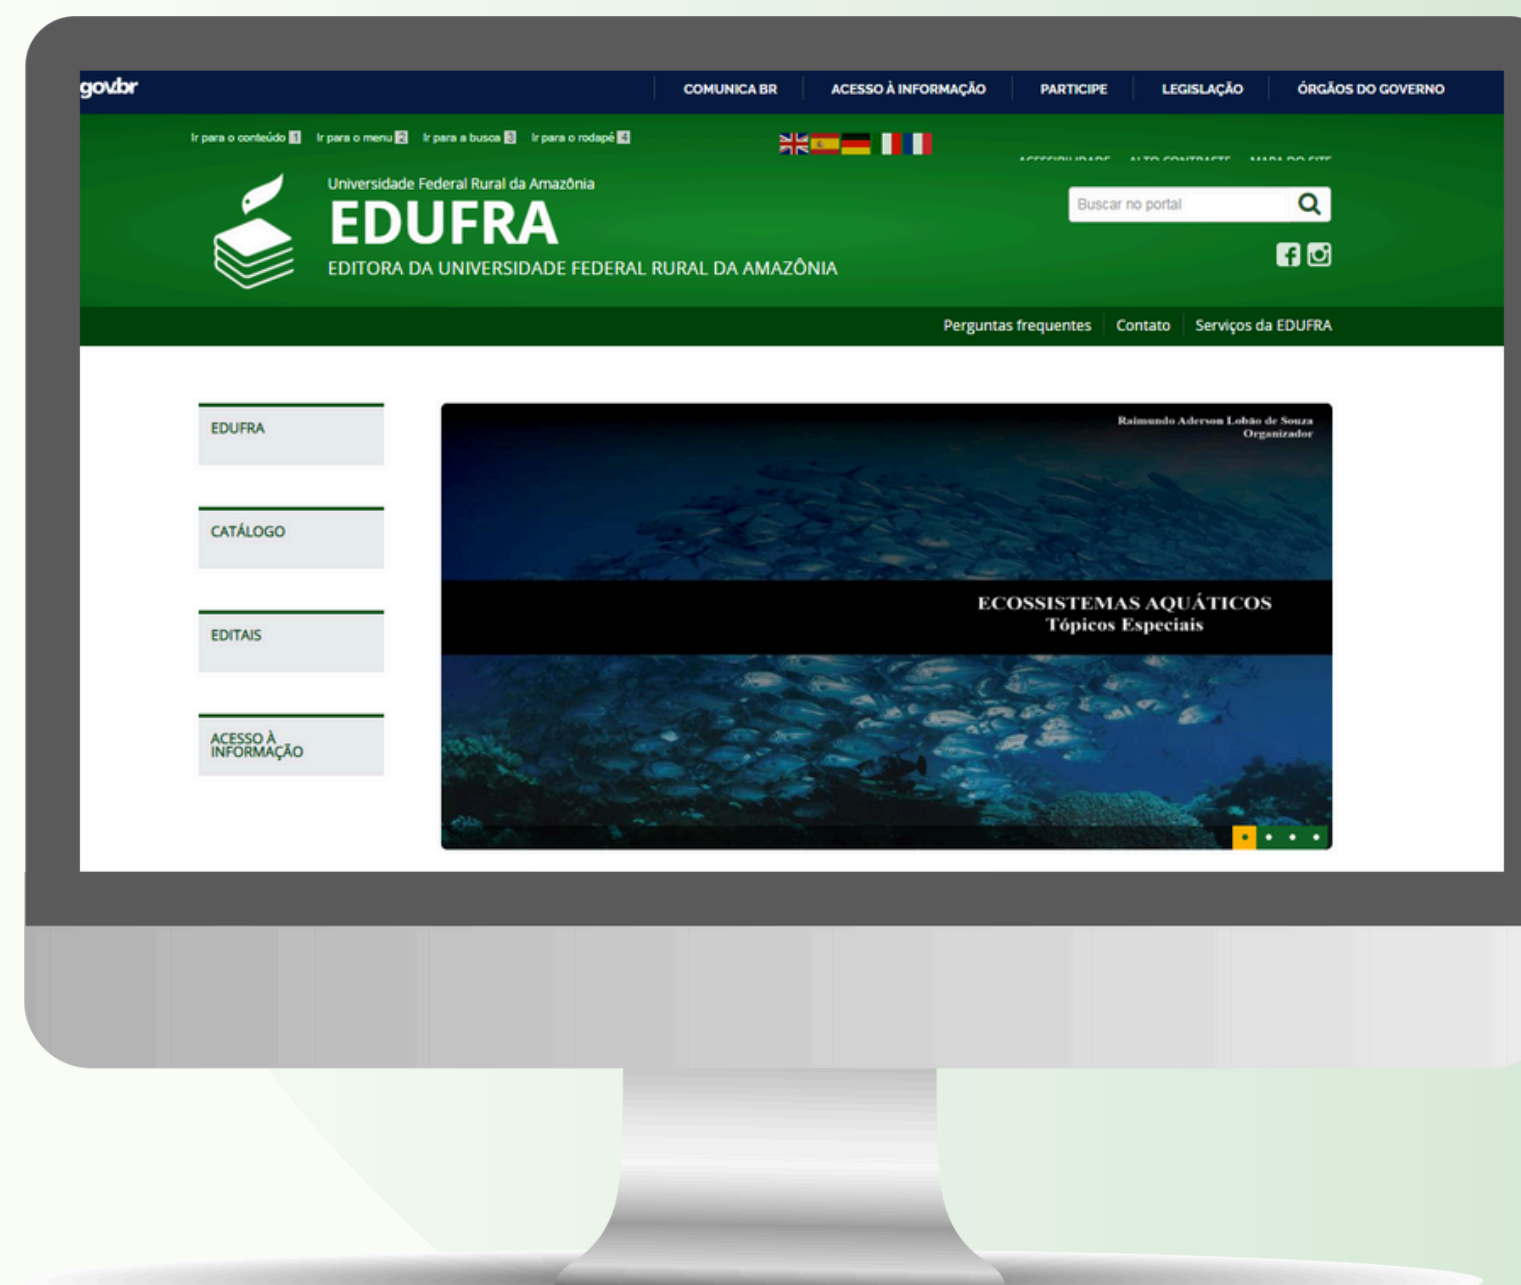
gov.br

COMUNICA BR | ACESSO À INFORMAÇÃO | PARTICIPE | LEGISLAÇÃO | ÓRGÃOS DO GOVERNO

Ir para o conteúdo 1 Ir para o menu 2 Ir para a busca 3 Ir para o rodapé 4

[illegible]

Universidade Federal Rural da Amazônia
EDUFRA
EDITORA DA UNIVERSIDADE FEDERAL RURAL DA AMAZÔNIA

Buscar no portal

Perguntas frequentes | Contato | Serviços da EDUFRA

EDUFRA

CATÁLOGO

EDITAIS

ACESSO À INFORMAÇÃO

Raimundo Aderson Lobão de Souza
Organizador

ECOSSISTEMAS AQUÁTICOS
Tópicos Especiais